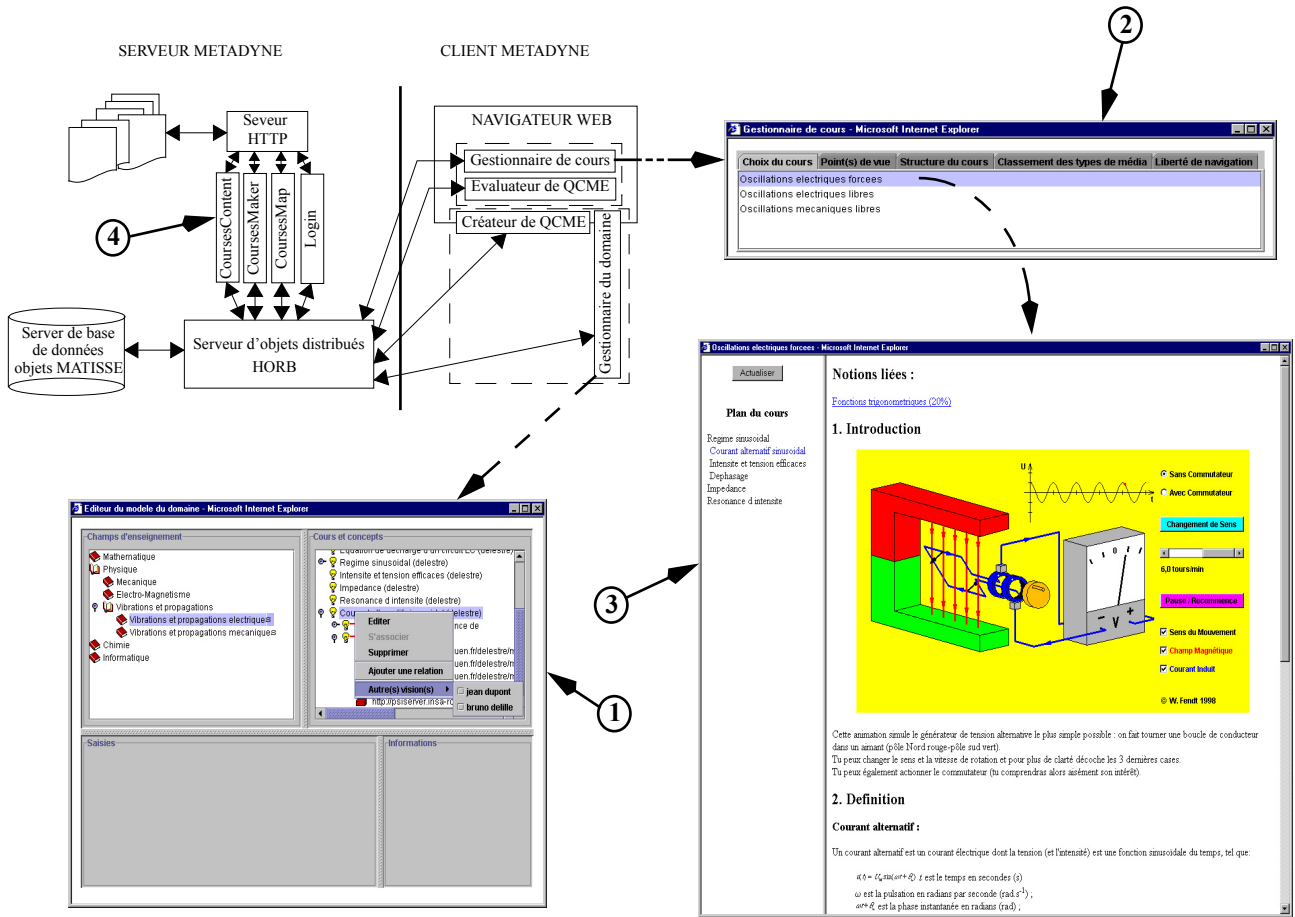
SERVEUR METADYNE

CLIENT METADYNE

Seveur HTTP

NAVIGATEUR WEB

Gestionnaire de cours

Evaluateur de QCME

Créateur de QCME

Gestionnaire du domaine

CoursesContent

CoursesMaker

CoursesMap

Login

4

Server de base de données objets MATISSE

Serveur d'objets distribués HORB

2

Gestionnaire de cours - Microsoft Internet Explorer

Choix du cours | Point(s) de vue | Structure du cours | Classement des types de média | Liberté de navigation

Oscillations electriques forcees
Oscillations electriques libres
Oscillations mecaniques libres

Oscillations electriques forcees - Microsoft Internet Explorer

Actualiser

Plan du cours

Regime sinusoidal
Courant alternatif sinusoidal
Intensite et tension efficaces
Dephasage
Impedance
Resonance d'intensite

Notions liées :

Fonctions trigonometriques (20%)

1. Introduction

Sans Commutateur
Avec Commutateur
Changement de Sens
6,0 tours/min
Pause / Recommence
Sens du Mouvement
Champ Magnétique
Courant Induit
© W. Fendt 1998

Cette animation simule le générateur de tension alternative le plus simple possible : on fait tourner une boucle de conducteur dans un aimant (pôle Nord rouge-pôle sud vert).
Tu peux changer le sens et la vitesse de rotation et pour plus de clarté décoche les 3 dernières cases.
Tu peux également actionner le commutateur (tu comprendras alors aisément son intérêt).

2. Definition

Courant alternatif :

Un courant alternatif est un courant électrique dont la tension (et l'intensité) est une fonction sinusoidale du temps, tel que:

$u(t) = U_m \sin(\omega t + \theta)$ $t$ est le temps en secondes (s)
$\omega$ est la pulsation en radians par seconde (rad.s$^{-1}$) ;
$\omega t+\theta$ est la phase instantanée en radians (rad) ;

3

Editeur du modele du domaine - Microsoft Internet Explorer

Champs d'enseignement
Mathematique
Physique
Mecanique
Electro-Magnetisme
Vibrations et propagations
Vibrations et propagations electriques
Vibrations et propagations mecaniques
Chimie
Informatique

Cours et concepts
Equation de decharge d'un circuit LC (delestre)
Regime sinusoidal (delestre)
Intensite et tension efficaces (delestre)
Impedance (delestre)
Resonance d'intensite (delestre)
Cou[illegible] (delestre)
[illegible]nce de
uen.fr/delestre/n
uen.fr/delestre/n
uen.fr/delestre/n
http://psiserver.insa-ro

Editer
S'associer
Supprimer
Ajouter une relation
Autre(s) vision(s)
jean dupont
bruno delille

Saisies

Informations

1